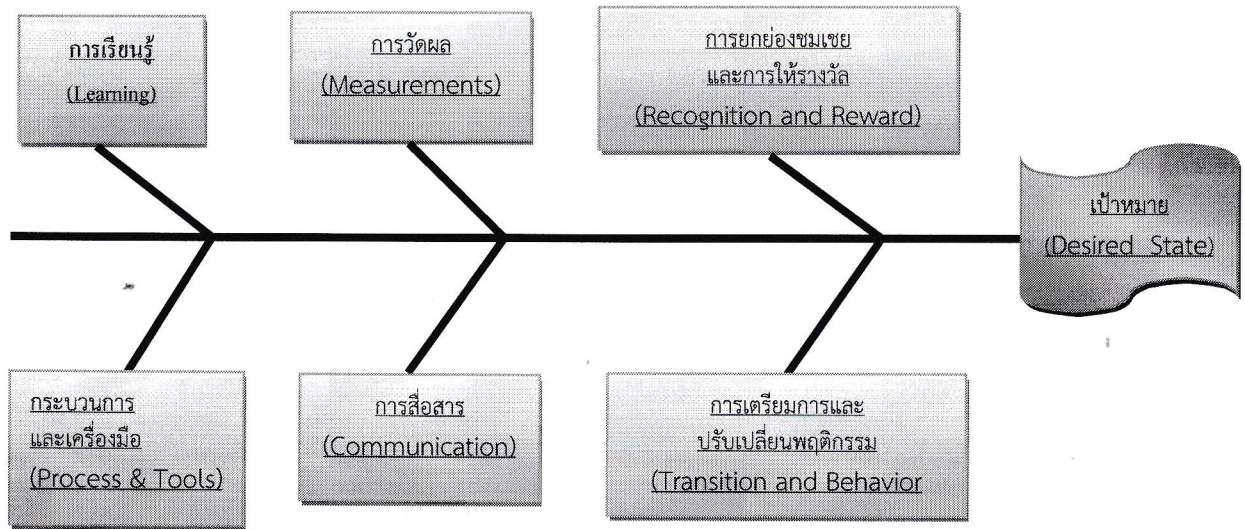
การเรียนรู้
(Learning)

การวัดผล
(Measurements)

การยกย่องชมเชย
และการให้รางวัล
(Recognition and Reward)

เป้าหมาย
(Desired State)

กระบวนการ
และเครื่องมือ
(Process & Tools)

การสื่อสาร
(Communication)

การเตรียมการและ
ปรับเปลี่ยนพฤติกรรม
(Transition and Behavior